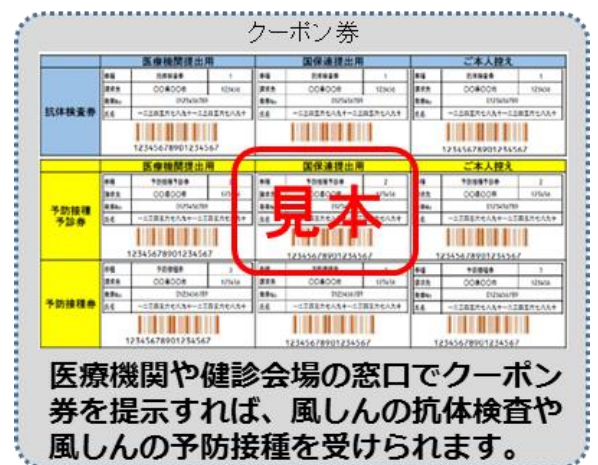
クーポン券

| | 医療機関提出用 | 国保連提出用 | ご本人控え |
|---|---|---|---|
| 抗体検査券 | 抗体検査券 1<br>〇〇◎〇〇<br>0123456789<br>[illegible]<br>12345678901234567 | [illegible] | 12345678901234567 |
| | 医療機関提出用 | 国保連提出用 | ご本人控え |
| 予防接種予診券 | 予防接種予診券 2<br>〇〇◎〇〇<br>0123456789<br>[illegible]<br>12345678901234567 | 予防接種予診券 2<br>〇〇◎〇〇<br>0123456789<br>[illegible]<br>12345678901234567 | 予防接種予診券 2<br>〇〇◎〇〇<br>0123456789<br>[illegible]<br>12345678901234567 |
| 予防接種券 | 予防接種券 3<br>〇〇◎〇〇<br>0123456789<br>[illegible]<br>12345678901234567 | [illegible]<br>12345678901234567 | 〇〇◎〇〇<br>0123456789<br>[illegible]<br>12345678901234567 |

見本

医療機関や健診会場の窓口でクーポン券を提示すれば、風しんの抗体検査や風しんの予防接種を受けられます。